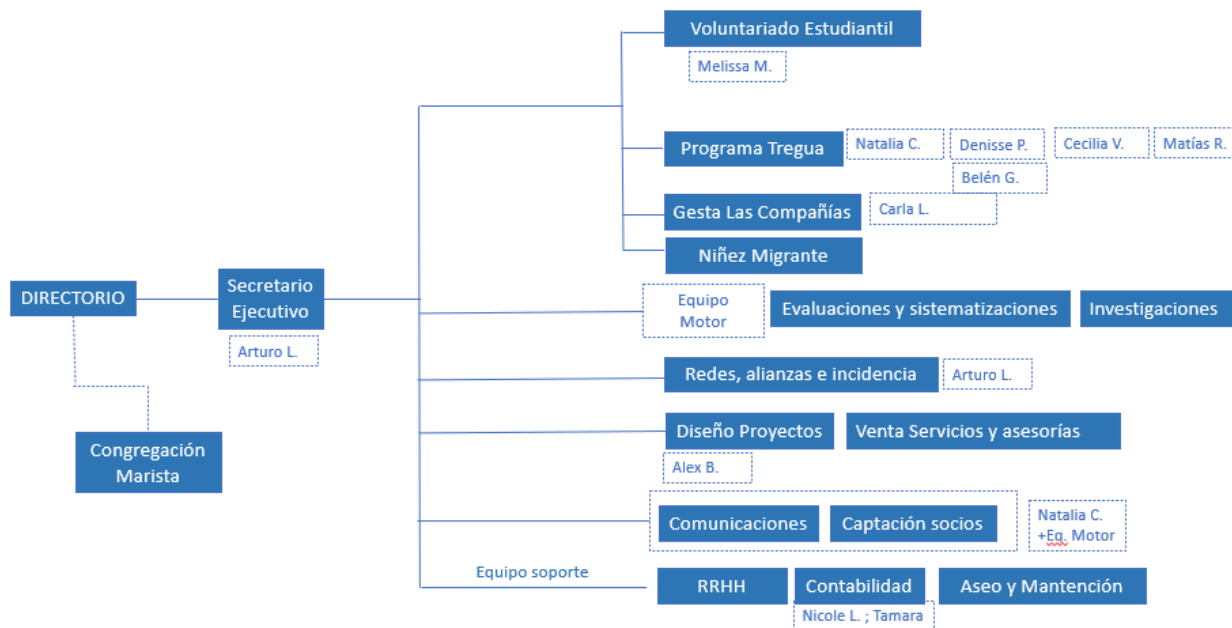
DIRECTORIO

Congregación Marista

Secretario Ejecutivo

Arturo L.

Voluntariado Estudiantil

Melissa M.

Programa Tregua

Natalia C.

Denisse P.

Cecilia V.

Matías R.

Belén G.

Gesta Las Compañías

Carla L.

Niñez Migrante

Equipo Motor

Evaluaciones y sistematizaciones

Investigaciones

Redes, alianzas e incidencia

Arturo L.

Diseño Proyectos

Venta Servicios y asesorías

Alex B.

Comunicaciones

Captación socios

Natalia C. +Eq. Motor

Equipo soporte

RRHH

Contabilidad

Aseo y Mantención

Nicole L. ; Tamara